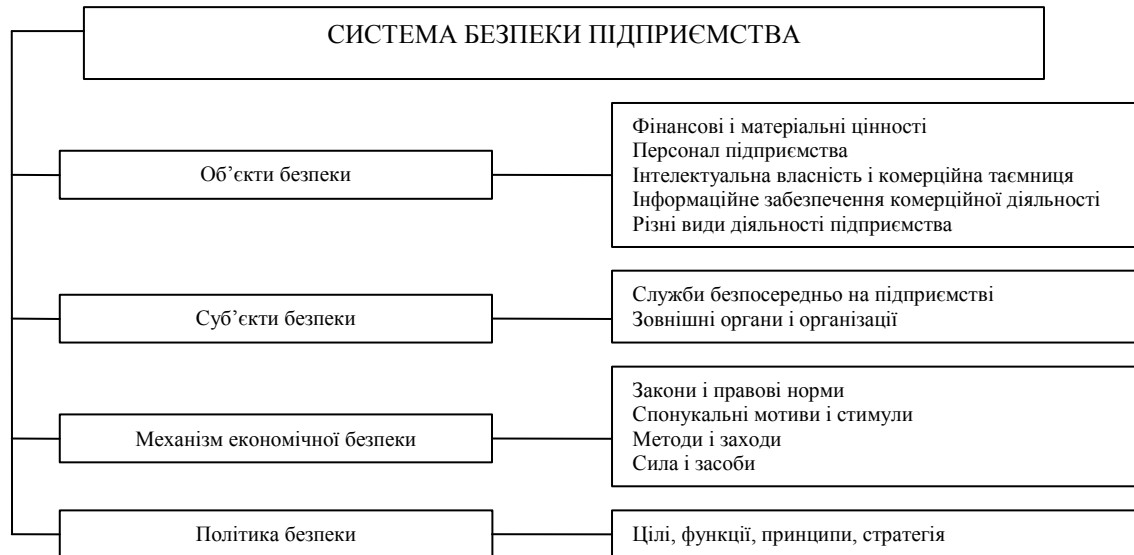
СИСТЕМА БЕЗПЕКИ ПІДПРИЄМСТВА

Об'єкти безпеки

Фінансові і матеріальні цінності
Персонал підприємства
Інтелектуальна власність і комерційна таємниця
Інформаційне забезпечення комерційної діяльності
Різні види діяльності підприємства

Суб'єкти безпеки

Служби безпосередньо на підприємстві
Зовнішні органи і організації

Механізм економічної безпеки

Закони і правові норми
Спонукальні мотиви і стимули
Методи і заходи
Сила і засоби

Політика безпеки

Цілі, функції, принципи, стратегія